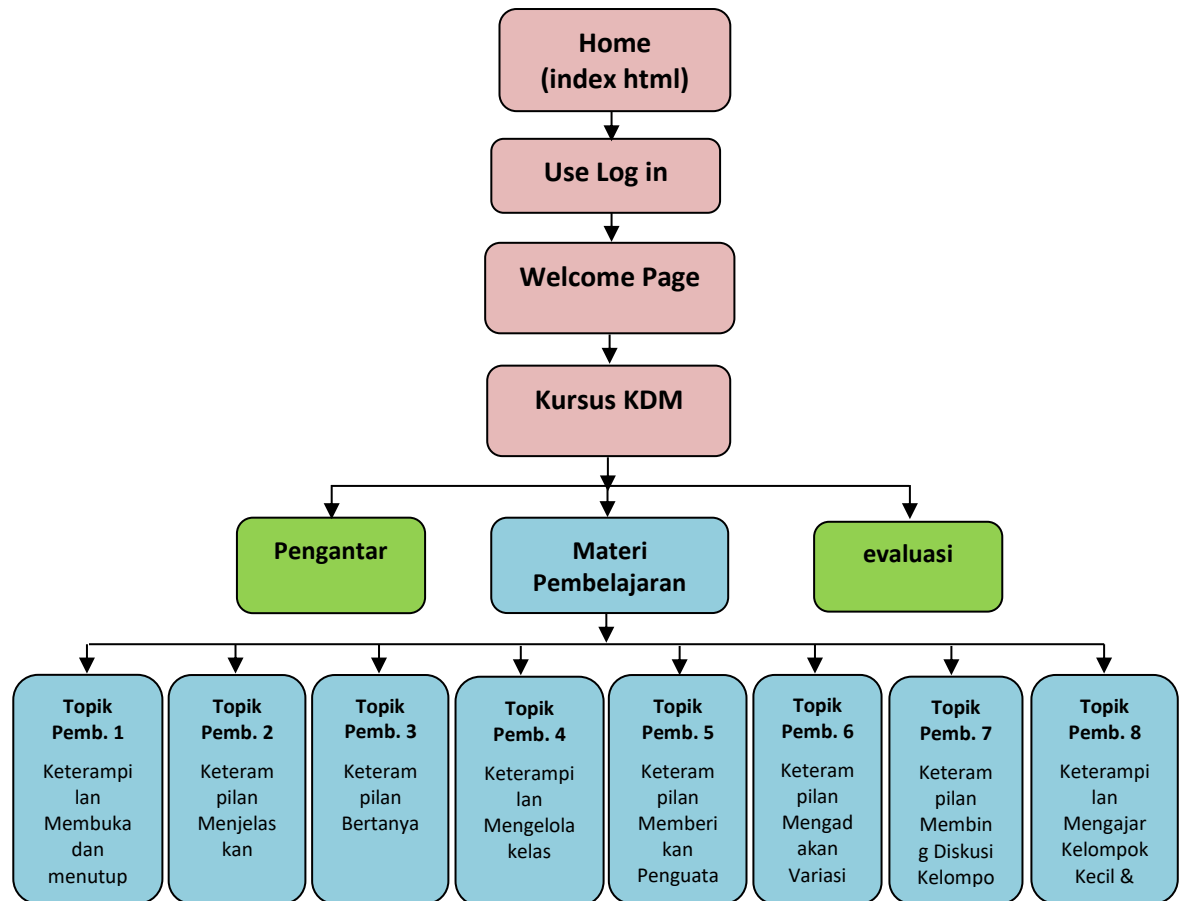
Home (index html)

Use Log in

Welcome Page

Kursus KDM

Pengantar

Materi Pembelajaran

evaluasi

Topik Pemb. 1
Keterampilan Membuka dan menutup

Topik Pemb. 2
Keterampilan Menjelaskan

Topik Pemb. 3
Keterampilan Bertanya

Topik Pemb. 4
Keterampilan Mengelola kelas

Topik Pemb. 5
Keterampilan Memberikan Penguata

Topik Pemb. 6
Keterampilan Mengadakan Variasi

Topik Pemb. 7
Keterampilan Membimbing Diskusi Kelompo

Topik Pemb. 8
Keterampilan Mengajar Kelompok Kecil &